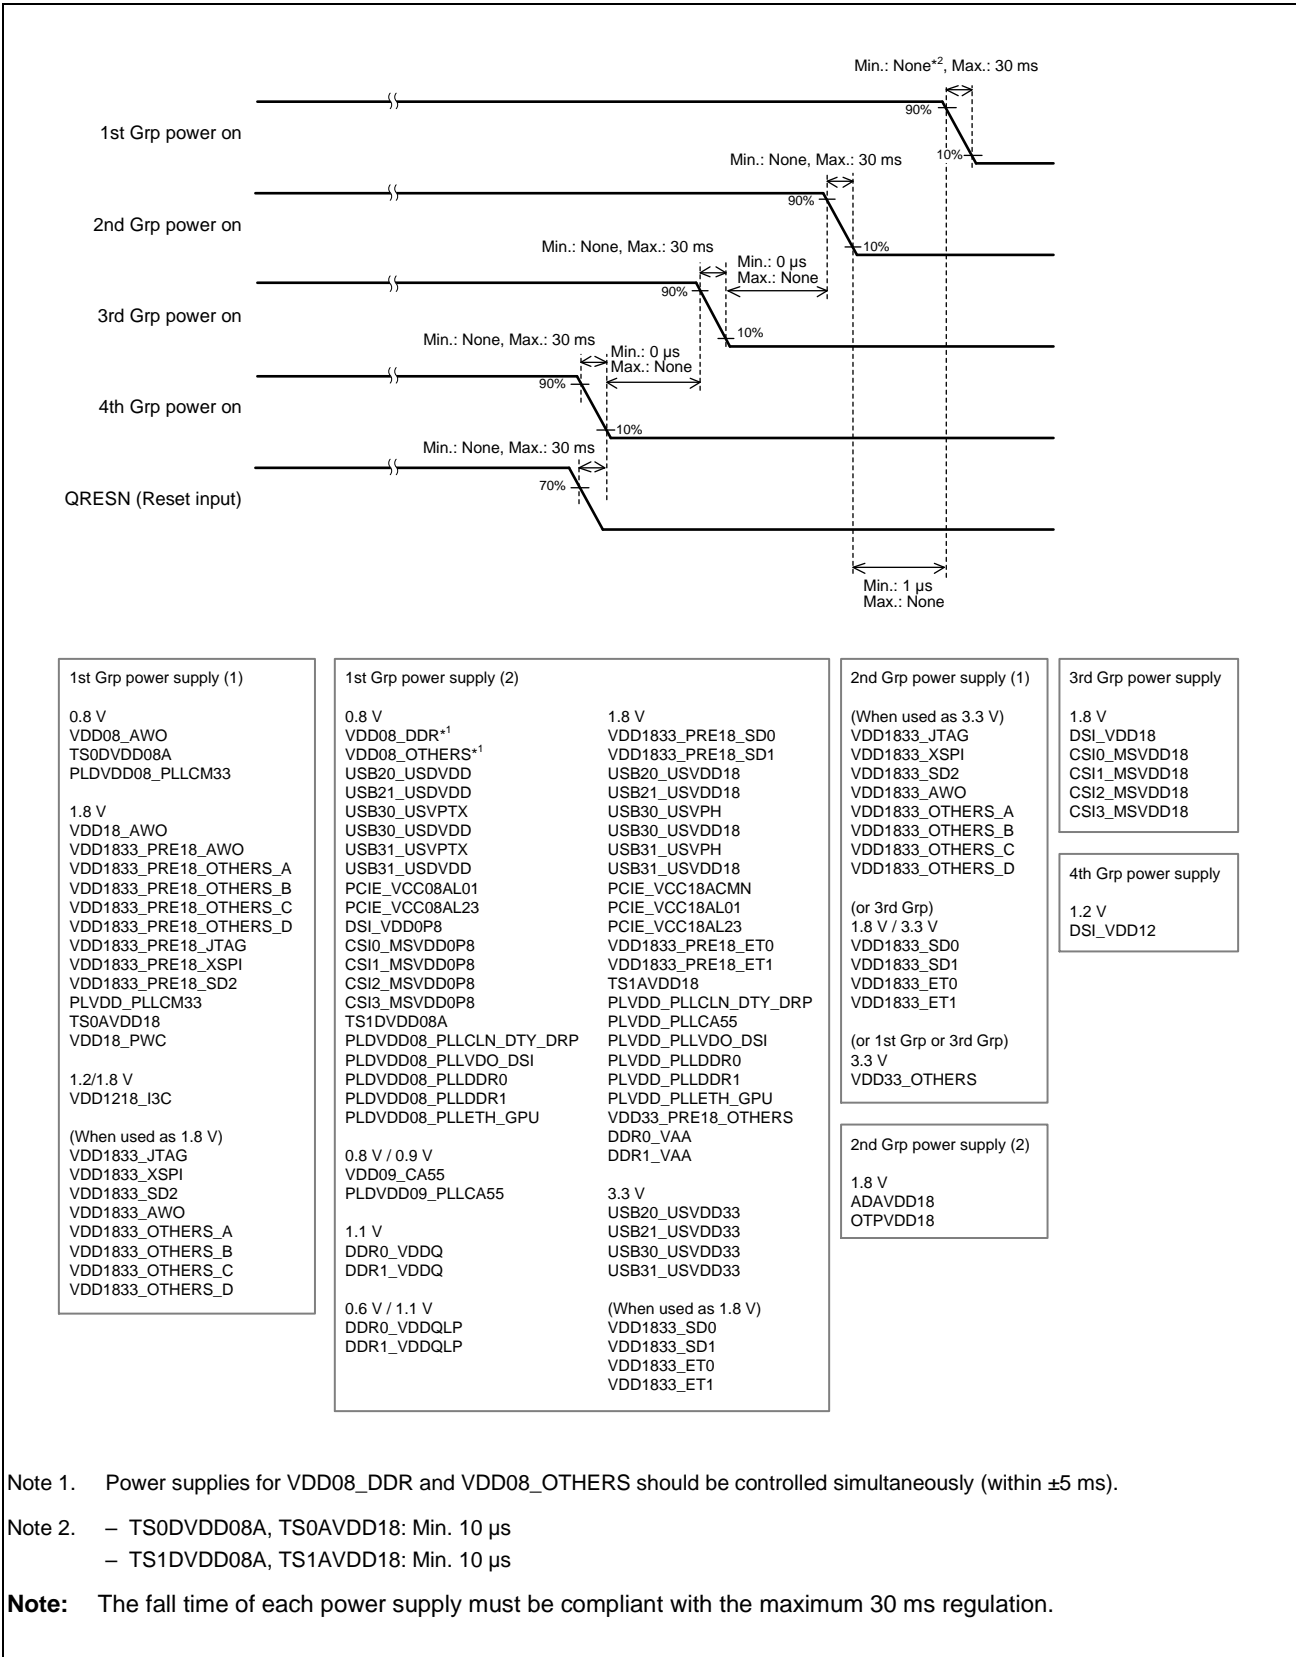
Min.: None*$^2$, Max.: 30 ms

90%

1st Grp power on

10%

Min.: None, Max.: 30 ms

90%

2nd Grp power on

10%

Min.: None, Max.: 30 ms

Min.: 0 μs
Max.: None

90%

3rd Grp power on

10%

Min.: None, Max.: 30 ms

Min.: 0 μs
Max.: None

90%

4th Grp power on

10%

Min.: None, Max.: 30 ms

70%

QRESN (Reset input)

Min.: 1 μs
Max.: None

1st Grp power supply (1)

0.8 V
VDD08_AWO
TS0DVDD08A
PLDVDD08_PLLCM33

1.8 V
VDD18_AWO
VDD1833_PRE18_AWO
VDD1833_PRE18_OTHERS_A
VDD1833_PRE18_OTHERS_B
VDD1833_PRE18_OTHERS_C
VDD1833_PRE18_OTHERS_D
VDD1833_PRE18_JTAG
VDD1833_PRE18_XSPI
VDD1833_PRE18_SD2
PLVDD_PLLCM33
TS0AVDD18
VDD18_PWC

1.2/1.8 V
VDD1218_I3C

(When used as 1.8 V)
VDD1833_JTAG
VDD1833_XSPI
VDD1833_SD2
VDD1833_AWO
VDD1833_OTHERS_A
VDD1833_OTHERS_B
VDD1833_OTHERS_C
VDD1833_OTHERS_D

1st Grp power supply (2)

0.8 V
VDD08_DDR*$^1$
VDD08_OTHERS*$^1$
USB20_USDVDD
USB21_USDVDD
USB30_USVPTX
USB30_USDVDD
USB31_USVPTX
USB31_USDVDD
PCIE_VCC08AL01
PCIE_VCC08AL23
DSI_VDD0P8
CSI0_MSVDD0P8
CSI1_MSVDD0P8
CSI2_MSVDD0P8
CSI3_MSVDD0P8
TS1DVDD08A
PLDVDD08_PLLCLN_DTY_DRP
PLDVDD08_PLLVDO_DSI
PLDVDD08_PLLDDR0
PLDVDD08_PLLDDR1
PLDVDD08_PLLETH_GPU

0.8 V / 0.9 V
VDD09_CA55
PLDVDD09_PLLCA55

1.1 V
DDR0_VDDQ
DDR1_VDDQ

0.6 V / 1.1 V
DDR0_VDDQLP
DDR1_VDDQLP

1.8 V
VDD1833_PRE18_SD0
VDD1833_PRE18_SD1
USB20_USVDD18
USB21_USVDD18
USB30_USVPH
USB30_USVDD18
USB31_USVPH
USB31_USVDD18
PCIE_VCC18ACMN
PCIE_VCC18AL01
PCIE_VCC18AL23
VDD1833_PRE18_ET0
VDD1833_PRE18_ET1
TS1AVDD18
PLVDD_PLLCLN_DTY_DRP
PLVDD_PLLCA55
PLVDD_PLLVDO_DSI
PLVDD_PLLDDR0
PLVDD_PLLDDR1
PLVDD_PLLETH_GPU
VDD33_PRE18_OTHERS
DDR0_VAA
DDR1_VAA

3.3 V
USB20_USVDD33
USB21_USVDD33
USB30_USVDD33
USB31_USVDD33

(When used as 1.8 V)
VDD1833_SD0
VDD1833_SD1
VDD1833_ET0
VDD1833_ET1

2nd Grp power supply (1)

(When used as 3.3 V)
VDD1833_JTAG
VDD1833_XSPI
VDD1833_SD2
VDD1833_AWO
VDD1833_OTHERS_A
VDD1833_OTHERS_B
VDD1833_OTHERS_C
VDD1833_OTHERS_D

(or 3rd Grp)
1.8 V / 3.3 V
VDD1833_SD0
VDD1833_SD1
VDD1833_ET0
VDD1833_ET1

(or 1st Grp or 3rd Grp)
3.3 V
VDD33_OTHERS

2nd Grp power supply (2)

1.8 V
ADAVDD18
OTPVDD18

3rd Grp power supply

1.8 V
DSI_VDD18
CSI0_MSVDD18
CSI1_MSVDD18
CSI2_MSVDD18
CSI3_MSVDD18

4th Grp power supply

1.2 V
DSI_VDD12

Note 1. Power supplies for VDD08_DDR and VDD08_OTHERS should be controlled simultaneously (within ±5 ms).

Note 2. – TS0DVDD08A, TS0AVDD18: Min. 10 μs
– TS1DVDD08A, TS1AVDD18: Min. 10 μs

Note: The fall time of each power supply must be compliant with the maximum 30 ms regulation.